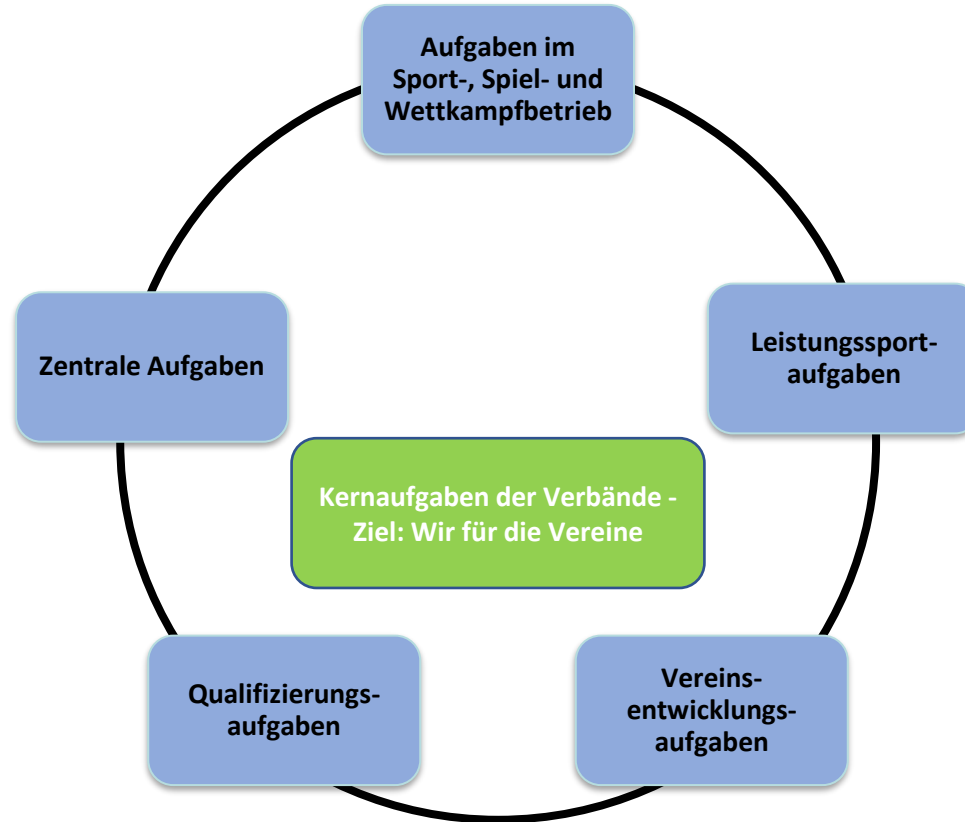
Aufgaben im Sport-, Spiel- und Wettkampfbetrieb

Zentrale Aufgaben

Leistungssport-aufgaben

Kernaufgaben der Verbände - Ziel: Wir für die Vereine

Qualifizierungs-aufgaben

Vereins-entwicklungs-aufgaben